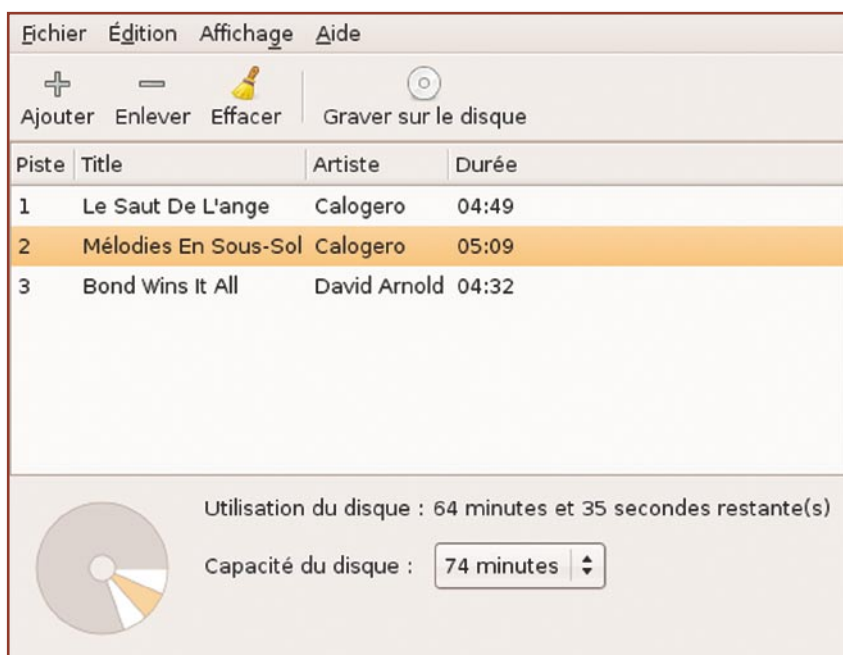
Fichier Édition Affichage Aide

Ajouter Enlever Effacer Graver sur le disque

| Piste | Title | Artiste | Durée |
|---|---|---|---|
| 1 | Le Saut De L'ange | Calogero | 04:49 |
| 2 | Mélodies En Sous-Sol | Calogero | 05:09 |
| 3 | Bond Wins It All | David Arnold | 04:32 |

Utilisation du disque : 64 minutes et 35 secondes restante(s)

Capacité du disque : 74 minutes